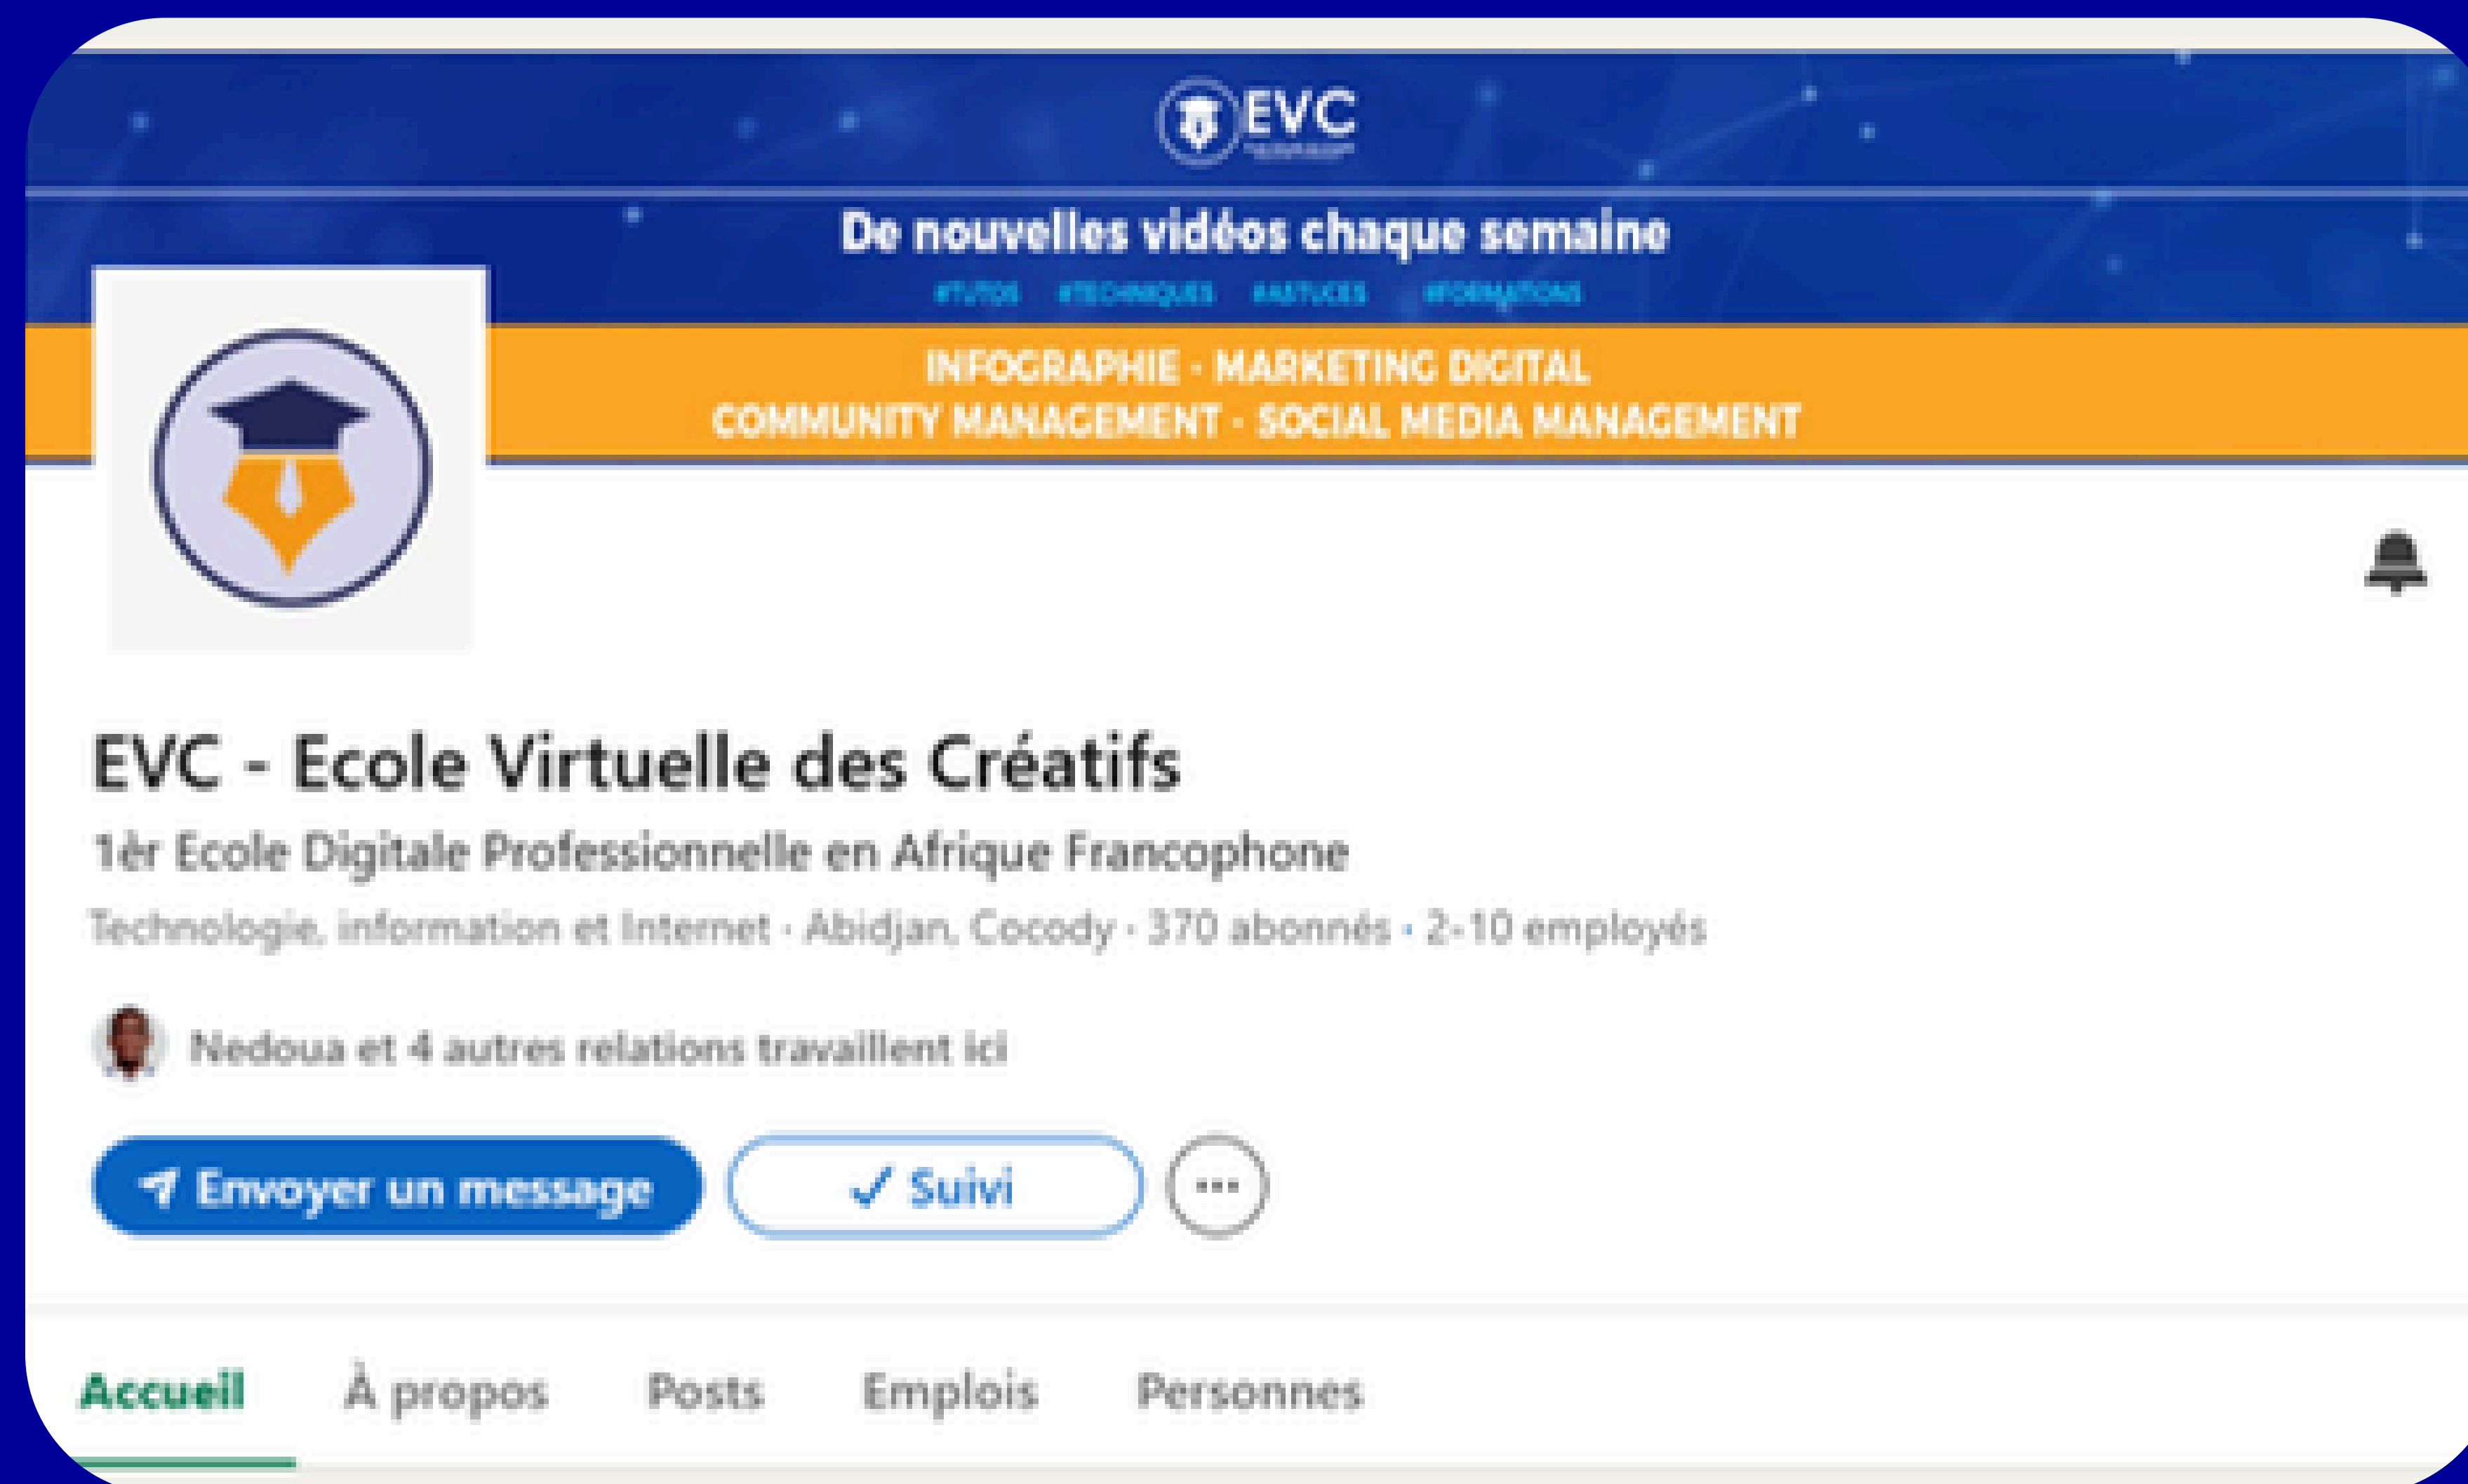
EVC

De nouvelles vidéos chaque semaine

#TUTOS #TECHNIQUES #ASTUCES #FORMATIONS

INFOGRAPHIE - MARKETING DIGITAL
COMMUNITY MANAGEMENT - SOCIAL MEDIA MANAGEMENT

EVC - Ecole Virtuelle des Créatifs

1èr Ecole Digitale Professionnelle en Afrique Francophone

Technologie, information et Internet · Abidjan, Cocody · 370 abonnés · 2-10 employés

Nedoua et 4 autres relations travaillent ici

Envoyer un message

✓ Suivi

...

Accueil À propos Posts Emplois Personnes